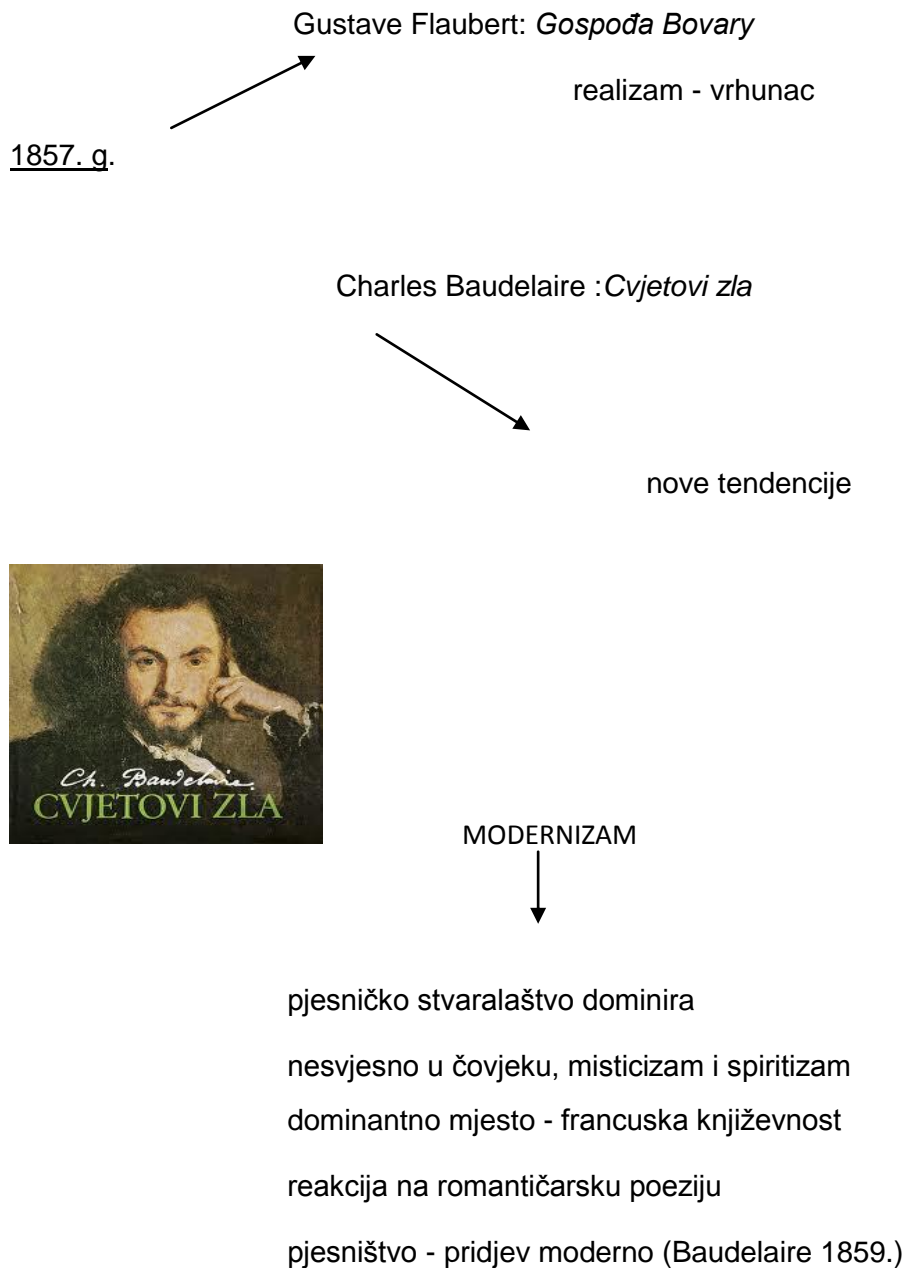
Gustave Flaubert: *Gospođa Bovary*

realizam - vrhunac

1857. g.

Charles Baudelaire :*Cvjetovi zla*

nove tendencije

Ch. Baudelaire
CVJETOVI ZLA

MODERNIZAM

pjesničko stvaralaštvo dominira

nesvjesno u čovjeku, misticizam i spiritizam

dominantno mjesto - francuska književnost

reakcija na romantičarsku poeziju

pjesništvo - pridjev moderno (Baudelaire 1859.)